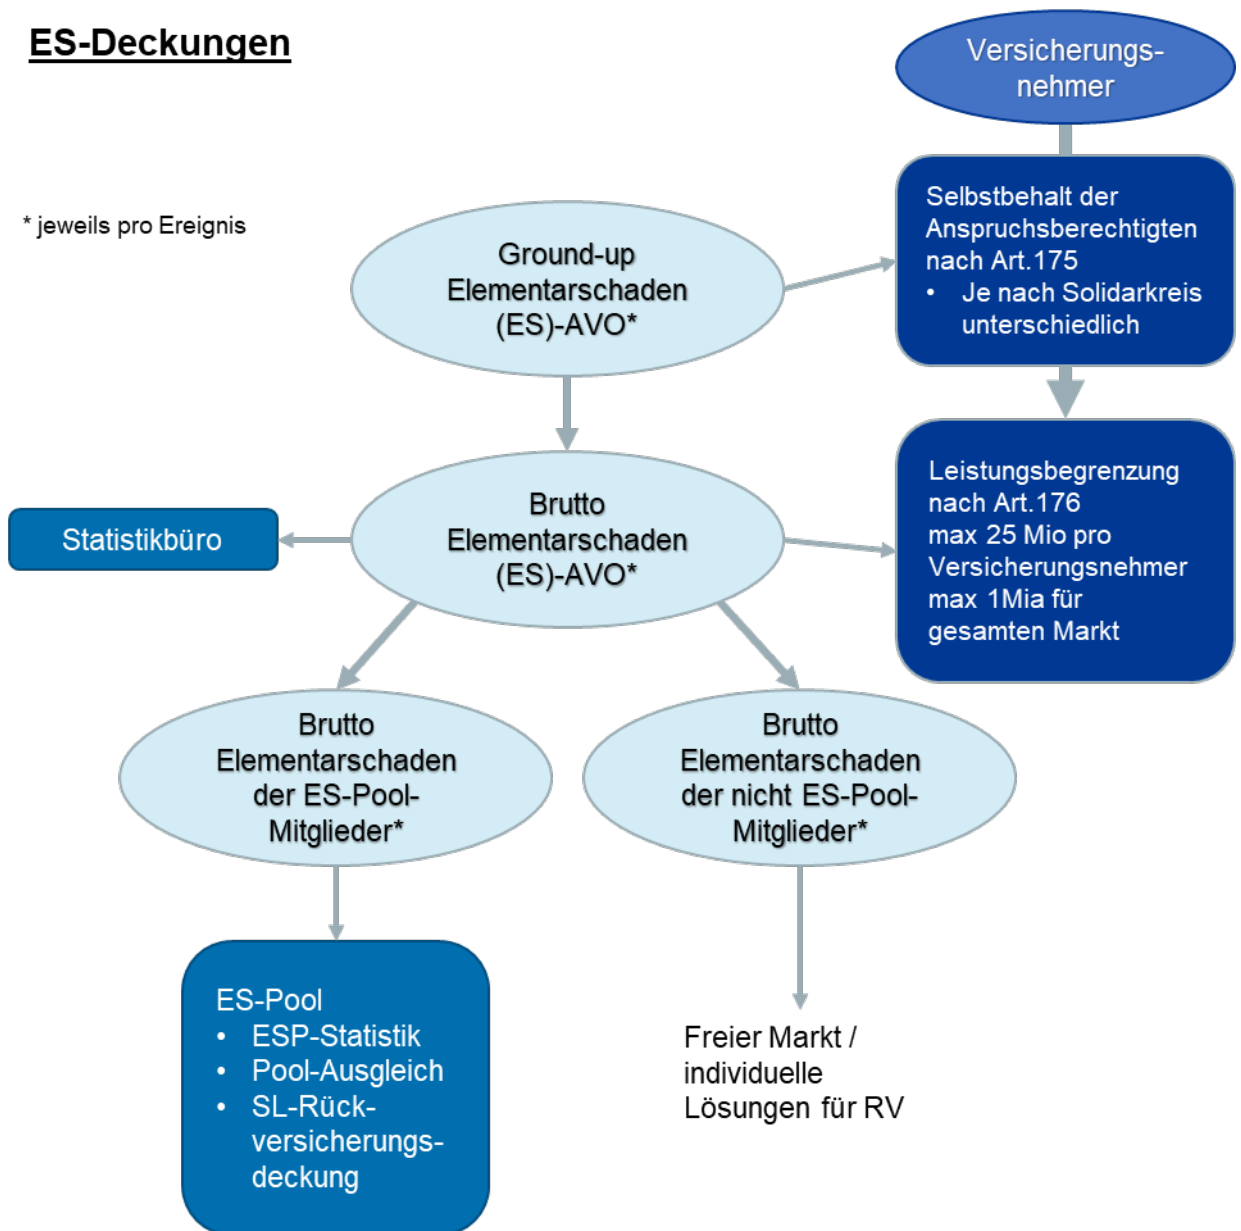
ES-Deckungen

Versicherungsnehmer

* jeweils pro Ereignis

Selbstbehalt der Anspruchsberechtigten nach Art.175
• Je nach Solidarkreis unterschiedlich

Ground-up Elementarschaden (ES)-AVO*

Leistungsbegrenzung nach Art.176
max 25 Mio pro Versicherungsnehmer
max 1Mia für gesamten Markt

Statistikbüro

Brutto Elementarschaden (ES)-AVO*

Brutto Elementarschaden der ES-Pool-Mitglieder*

Brutto Elementarschaden der nicht ES-Pool-Mitglieder*

ES-Pool
• ESP-Statistik
• Pool-Ausgleich
• SL-Rückversicherungsdeckung

Freier Markt / individuelle Lösungen für RV